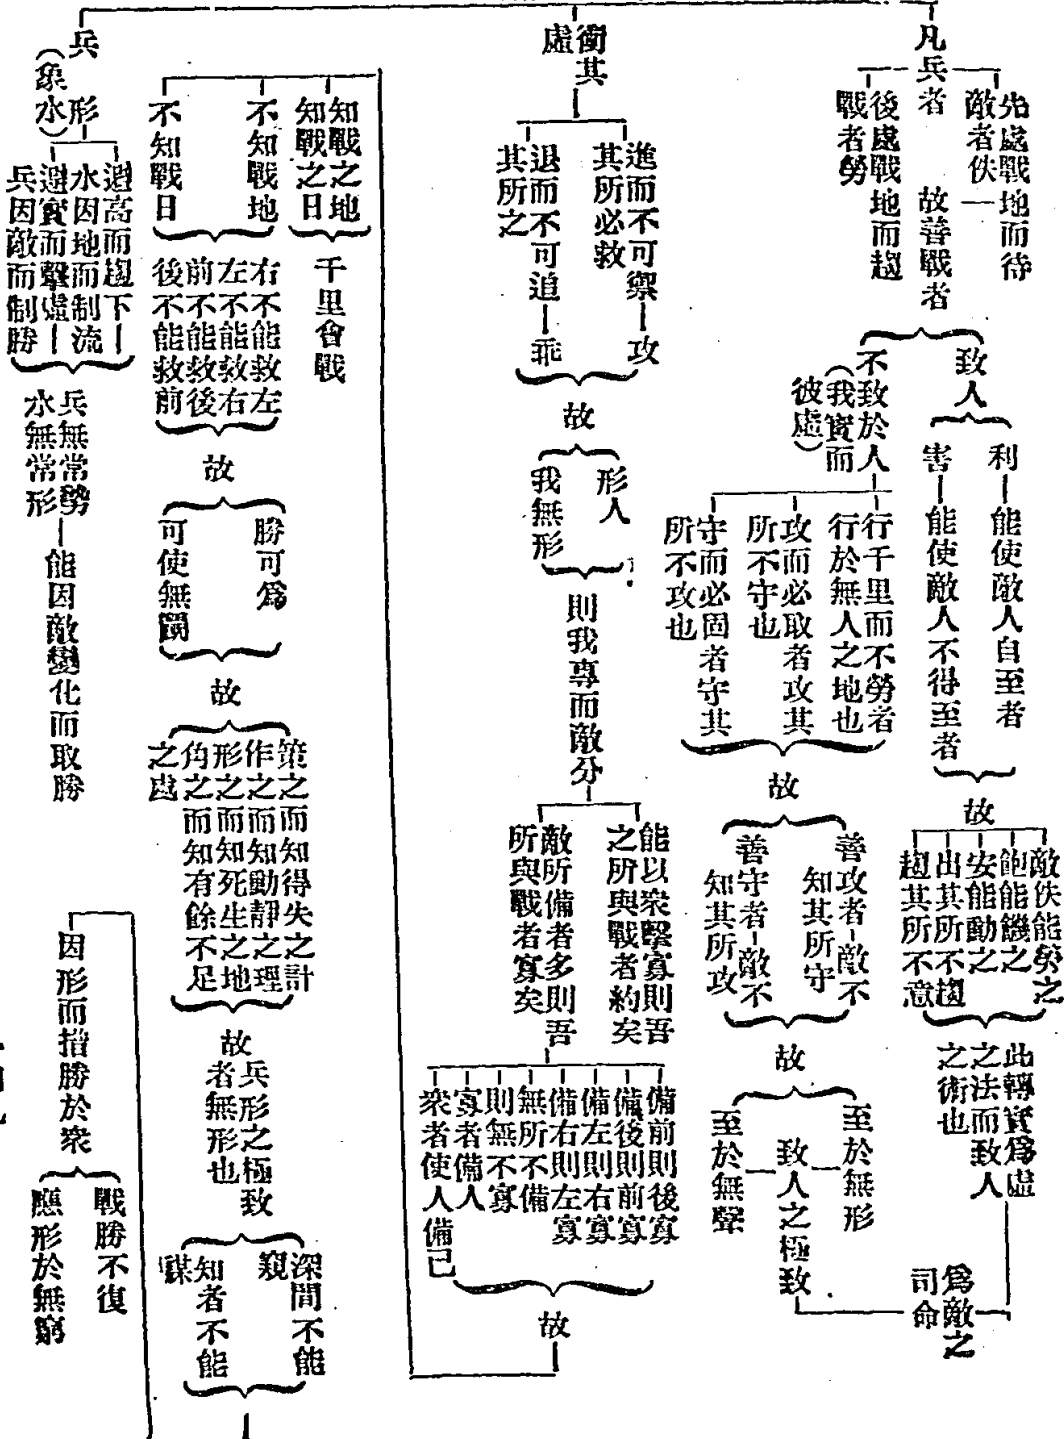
凡兵者
先處戰地而待敵者佚
後處戰地而趨戰者勞
故善戰者
致人
利
能使敵人自至者
害
能使敵人不得至者
故
敵佚能勞之
飽能饑之
安能動之
出其所不趨
趨其所不意
此轉實為虛之法而致人之術也
為敵之司命
不致於人
（我實而彼虛）
行千里而不勞者行於無人之地也
攻而必取者攻其所不守也
守而必固者守其所不攻也
故
善攻者敵不知其所守
善守者敵不知其所攻
故
至於無形
至於無聲
致人之極致

衝其虛
進而不可禦
攻其所必救
退而不可追
乖其所之
故
形人
我無形
則我專而敵分
能以衆擊寡則吾之所與戰者約矣
敵所備者多則吾所與戰者寡矣
備前則後寡
備後則前寡
備左則右寡
備右則左寡
無所不備則無所不寡
寡者備人
衆者使人備己
故

知戰之地
知戰之日
千里會戰
不知戰地
不知戰日
右不能救左
左不能救右
前不能救後
後不能救前
故
勝可為
可使無鬭
故
策之而知得失之計
作之而知動靜之理
形之而知死生之地
角之而知有餘不足之處
故兵形之極者無形也
致
深間不能窺
知者不能謀

兵
（象水形）
避高而趨下
水因地而制流
避實而擊虛
兵因敵而制勝
兵無常勢
水無常形
能因敵變化而取勝
因形而措勝於衆
戰勝不復
應形於無窮